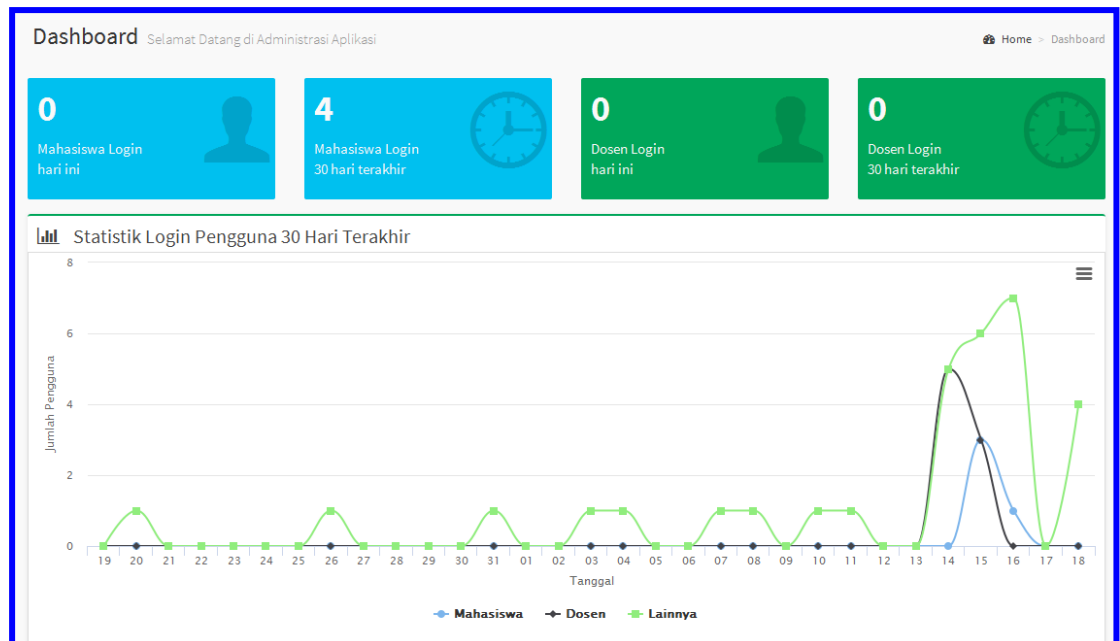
Dashboard Selamat Datang di Administrasi Aplikasi

Home > Dashboard

0
Mahasiswa Login hari ini

4
Mahasiswa Login 30 hari terakhir

0
Dosen Login hari ini

0
Dosen Login 30 hari terakhir

Statistik Login Pengguna 30 Hari Terakhir

8
6
4
2
0

Jumlah Pengguna

19 20 21 22 23 24 25 26 27 28 29 30 31 01 02 03 04 05 06 07 08 09 10 11 12 13 14 15 16 17 18

Tanggal

Mahasiswa Dosen Lainnya